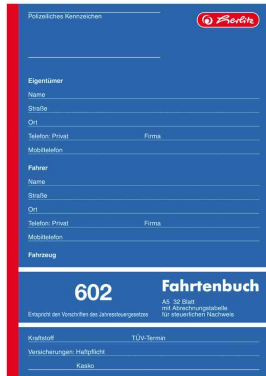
Polizeiliches Kennzeichen

herlitz

Eigentümer

Name

Straße

Ort

Telefon: Privat

Firma

Mobiltelefon

Fahrer

Name

Straße

Ort

Telefon: Privat

Firma

Mobiltelefon

Fahrzeug

602

Fahrtenbuch

A5, 32 Blatt mit Abrechnungstabelle für steuerlichen Nachweis

Entspricht den Vorschriften des Jahressteuergesetzes

Kraftstoff

TÜV-Termin

Versicherungen: Haftpflicht

Kasko